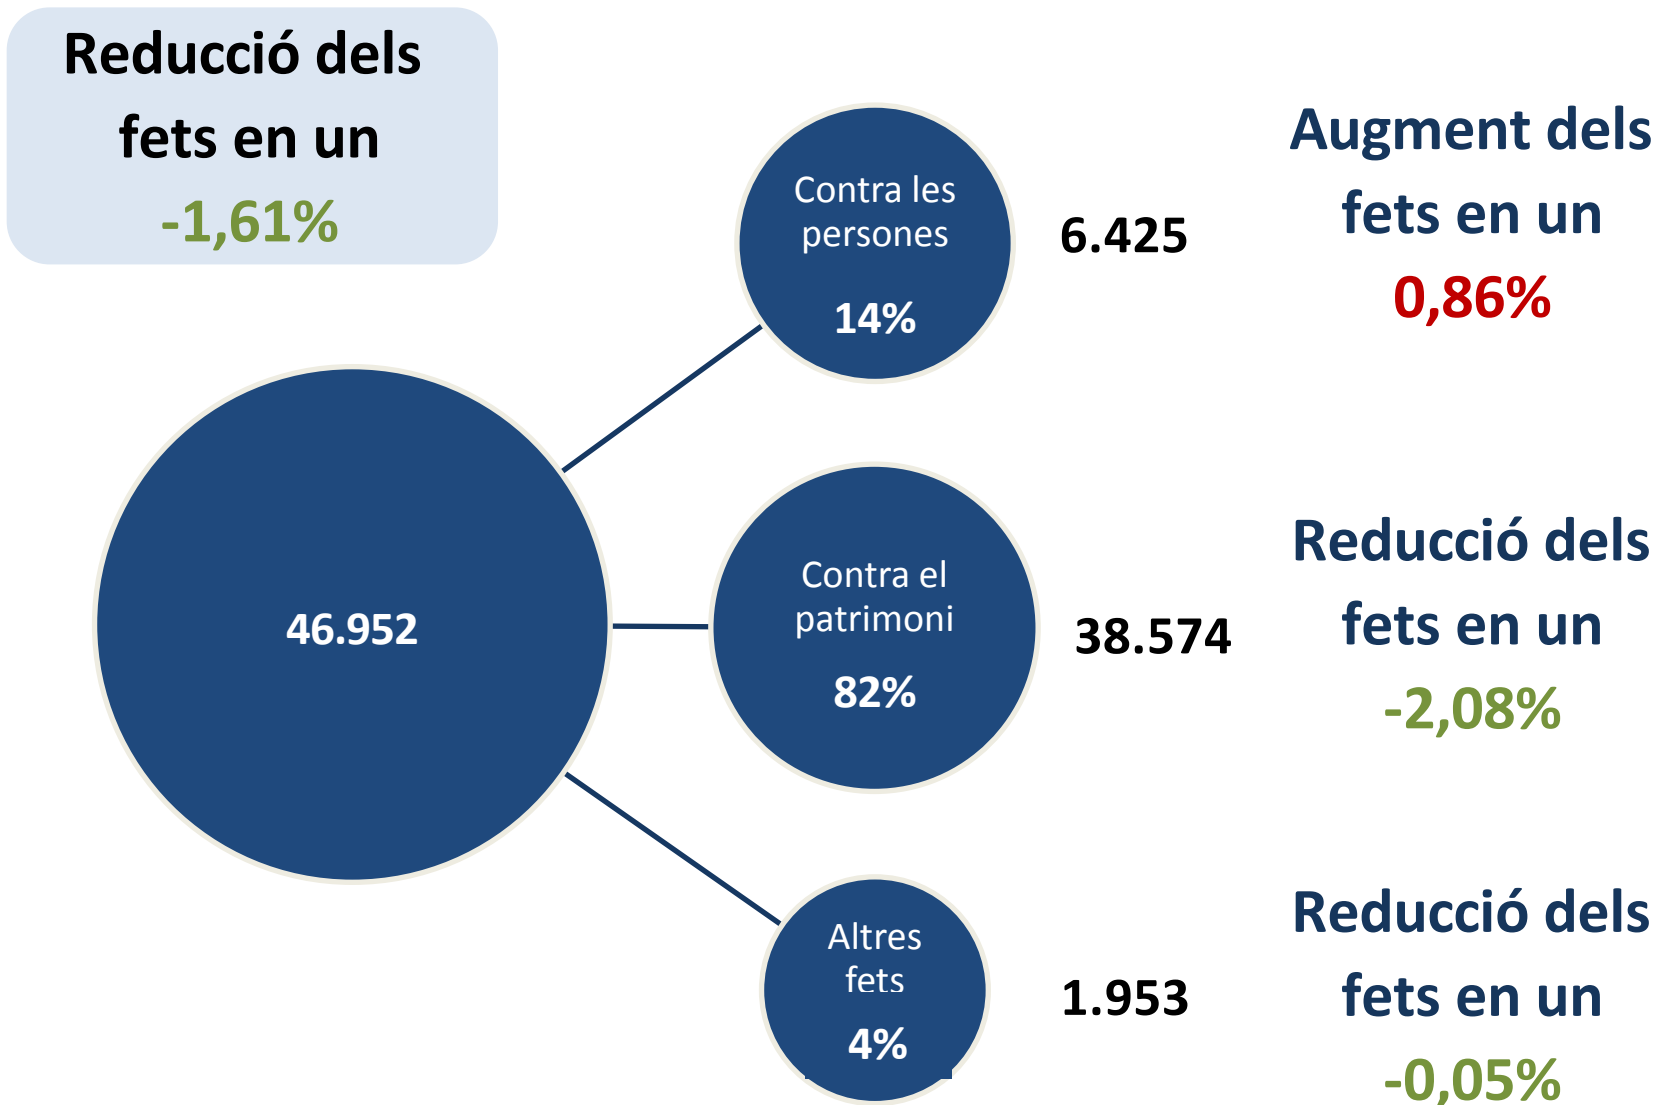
Reducció dels fets en un
-1,61%

46.952

Contra les persones
14%

6.425

Augment dels fets en un
0,86%

Contra el patrimoni
82%

38.574

Reducció dels fets en un
-2,08%

Altres fets
4%

1.953

Reducció dels fets en un
-0,05%